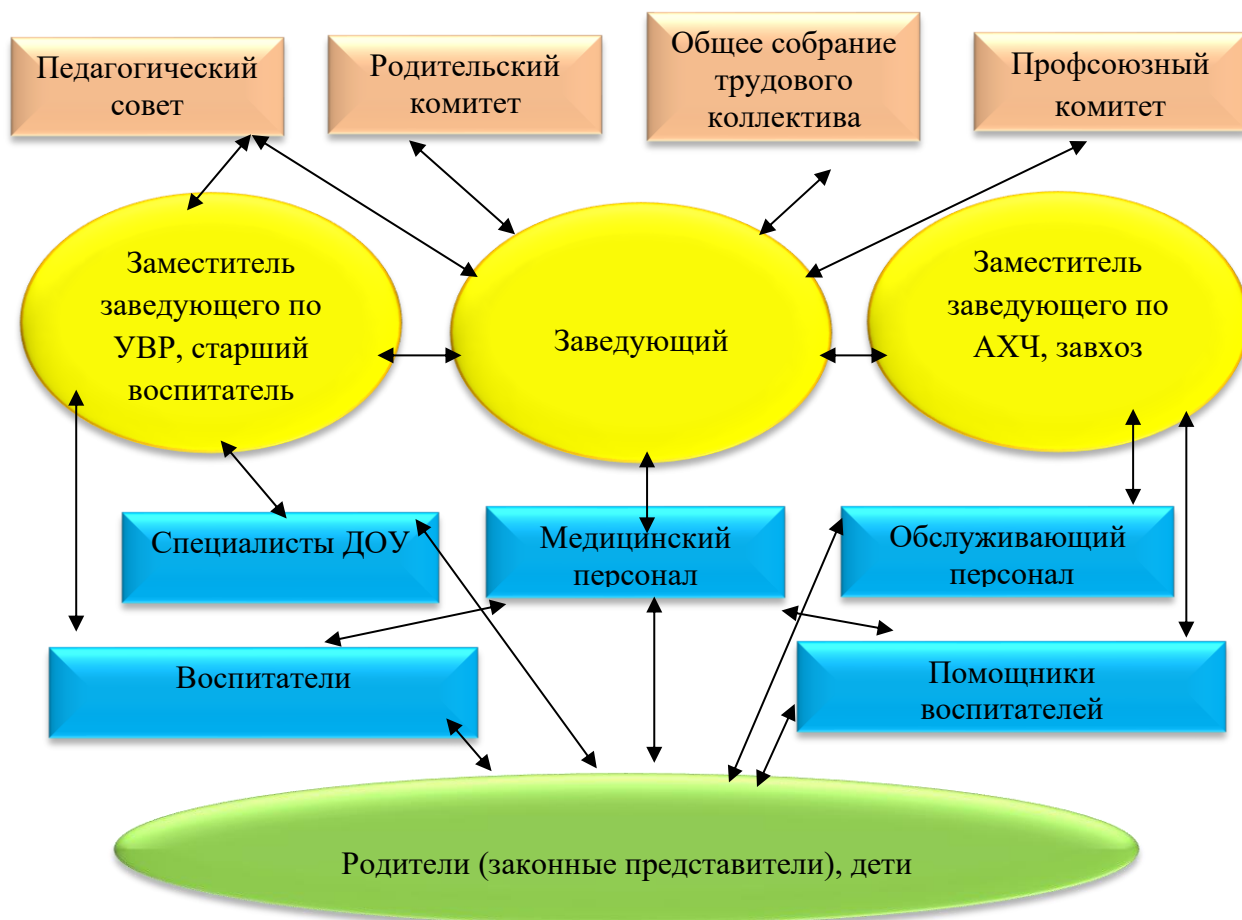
Педагогический совет

Родительский комитет

Общее собрание трудового коллектива

Профсоюзный комитет

Заместитель заведующего по УВР, старший воспитатель

Заведующий

Заместитель заведующего по АХЧ, завхоз

Специалисты ДОУ

Медицинский персонал

Обслуживающий персонал

Воспитатели

Помощники воспитателей

Родители (законные представители), дети